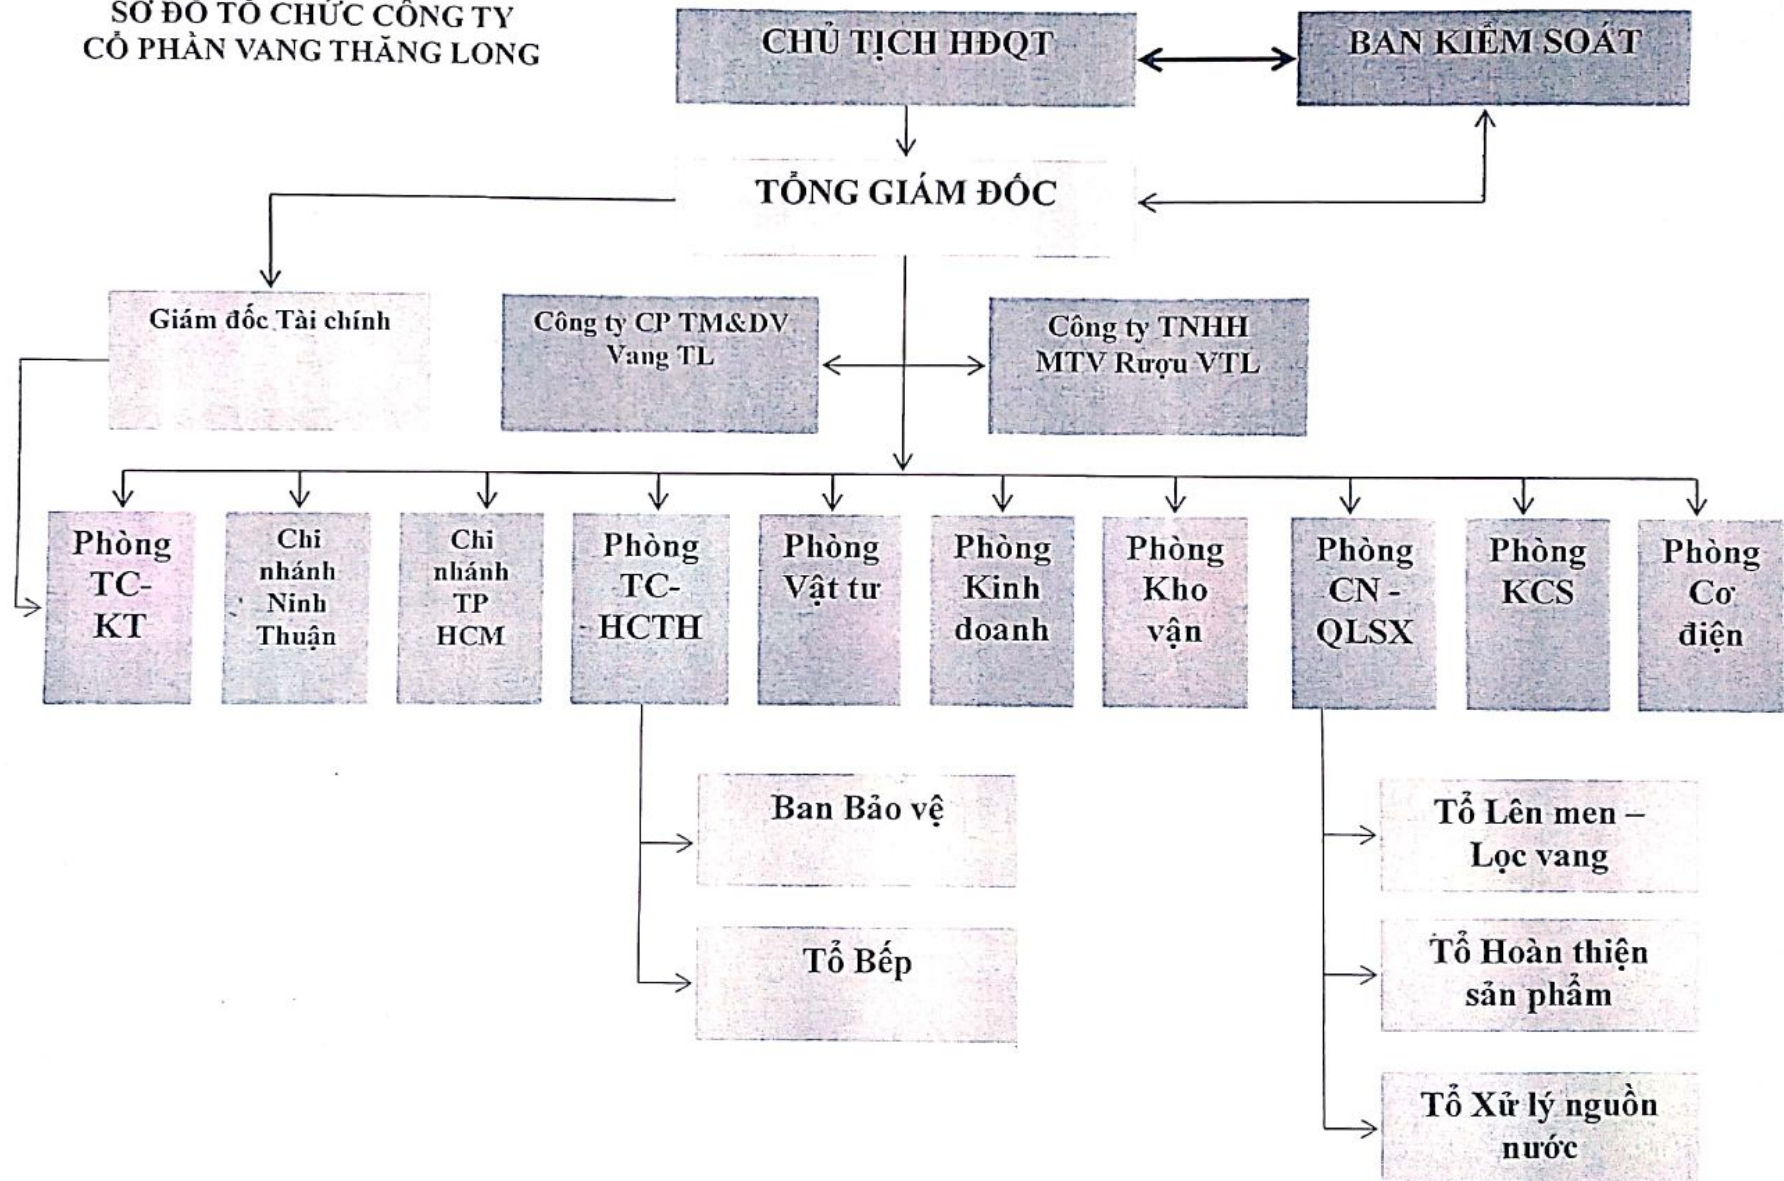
SƠ ĐỒ TỔ CHỨC CÔNG TY
CỔ PHẦN VANG THĂNG LONG

CHỦ TỊCH HĐQT

BAN KIỂM SOÁT

TỔNG GIÁM ĐỐC

Giám đốc Tài chính

Công ty CP TM&DV Vang TL

Công ty TNHH MTV Rượu VTL

Phòng TC-KT

Chi nhánh Ninh Thuận

Chi nhánh TP HCM

Phòng TC-HCTH

Phòng Vật tư

Phòng Kinh doanh

Phòng Kho vận

Phòng CN - QLSX

Phòng KCS

Phòng Cơ điện

Ban Bảo vệ

Tổ Bếp

Tổ Lên men – Lọc vang

Tổ Hoàn thiện sản phẩm

Tổ Xử lý nguồn nước